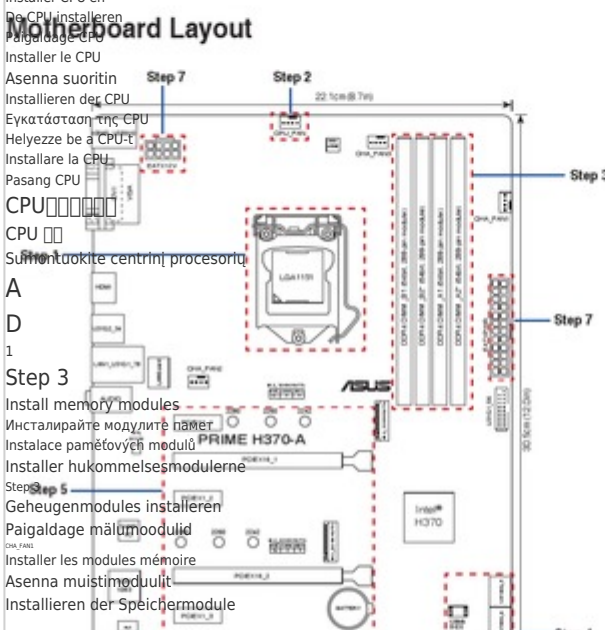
Installer CPU en
De CPU installeren
Motherboard Layout
Paigaldage CPU
Installer le CPU
Asenna suoritin
Installieren der CPU
Εγκατάσταση της CPU
Helyezze be a CPU-t
Installare la CPU
Pasang CPU
CPU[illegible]
CPU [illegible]
Sumontuokite centrinį procesorių
A
D
1
Step 3
Install memory modules
Инсталирайте модулите памет
Instalace paměťových modulů
Installer hukommelsesmodulerne
Step 3
Geheugenmodules installeren
Paigaldage mälumoodulid
CHA_FAN1
Installer les modules mémoire
Asenna muistimoduulit
Installieren der Speichermodule

Step 7
Step 2
22.1cm(8.7in)
CPU_FAN
CHA_FAN3
EATX12V
VGA
Step 3
CHA_FAN4
LGA1151
DDR4_DIMM_B1 (64bit, 288-pin module)
DDR4_DIMM_B2 (64bit, 288-pin module)
DDR4_DIMM_A1 (64bit, 288-pin module)
DDR4_DIMM_A2 (64bit, 288-pin module)
Step 7
HDMI
CHA_FAN2
PRIME H370-A
PCIEX16_1
Step 5
PCIEX1_2
Intel®
H370
PCIEX16_2
BATTERY
PCIEX1_3
30.5cm(12.0in)
Step 6